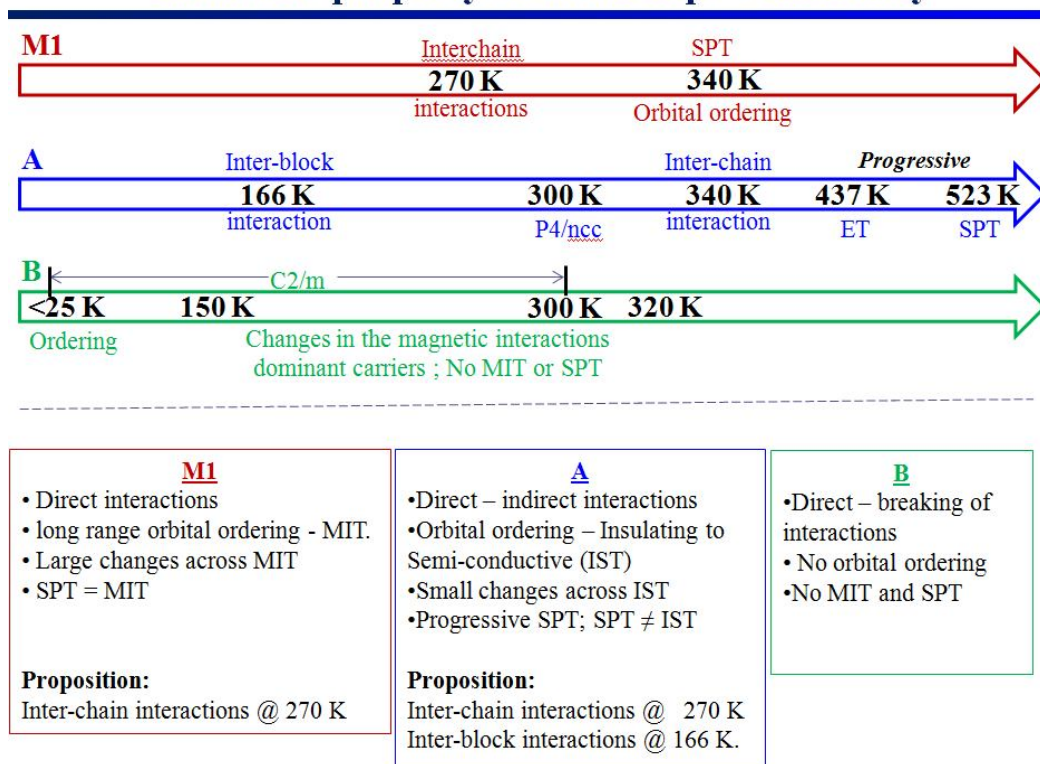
M1

Interchain 270 K interactions

SPT 340 K Orbital ordering

A

Inter-block 166 K interaction

300 K P4/ncc

Inter-chain 340 K interaction

*Progressive*

437 K ET

523 K SPT

B

C2/m

<25 K Ordering

150 K

300 K

320 K

Changes in the magnetic interactions dominant carriers ; No MIT or SPT

**M1**
• Direct interactions
• long range orbital ordering - MIT.
• Large changes across MIT
• SPT = MIT

**Proposition:**
Inter-chain interactions @ 270 K

**A**
•Direct – indirect interactions
•Orbital ordering – Insulating to Semi-conductive (IST)
•Small changes across IST
•Progressive SPT; SPT $\neq$ IST

**Proposition:**
Inter-chain interactions @ 270 K
Inter-block interactions @ 166 K.

**B**
•Direct – breaking of interactions
• No orbital ordering
•No MIT and SPT